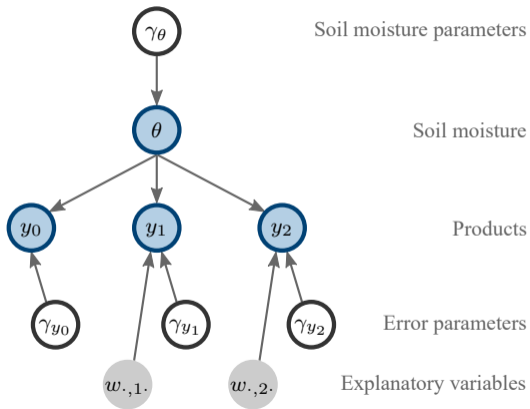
$\gamma_\theta$

Soil moisture parameters

$\theta$

Soil moisture

$y_0$

$y_1$

$y_2$

Products

$\gamma_{y_0}$

$\gamma_{y_1}$

$\gamma_{y_2}$

Error parameters

$w_{\cdot,1\cdot}$

$w_{\cdot,2\cdot}$

Explanatory variables